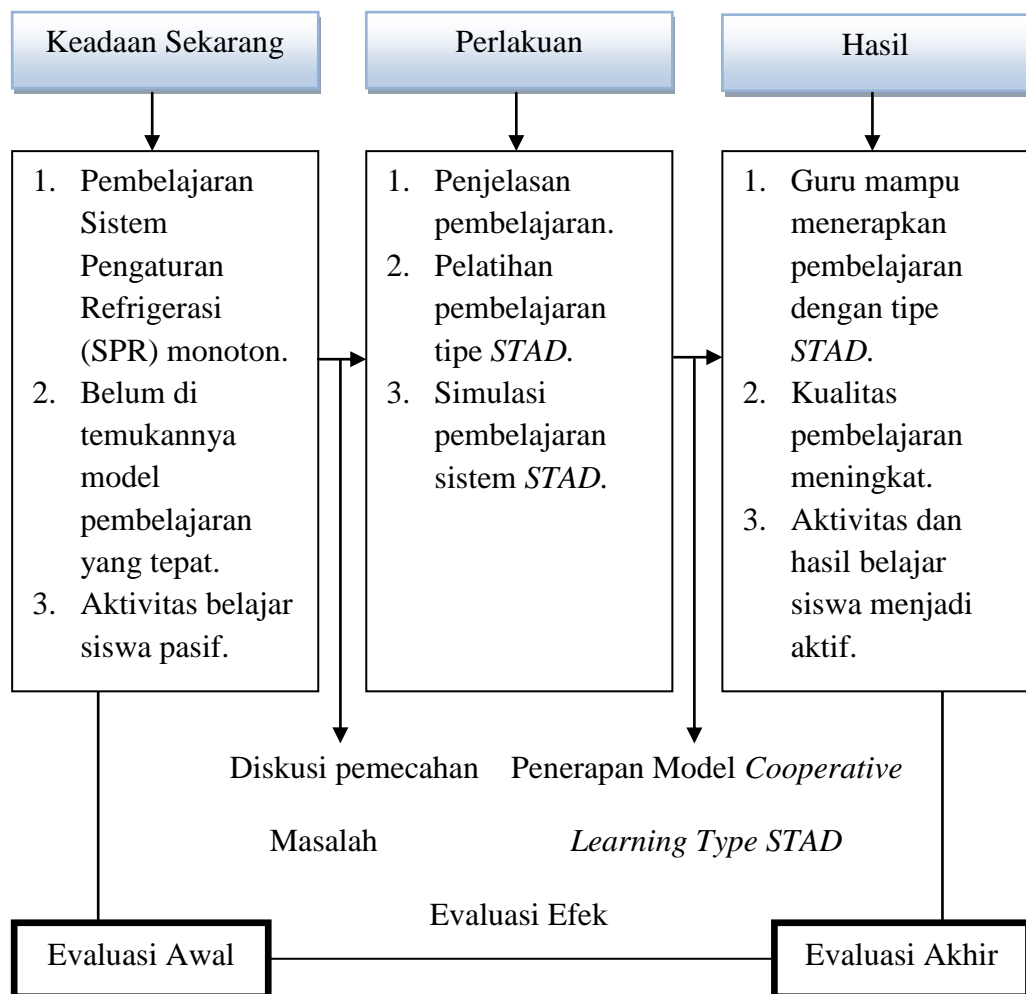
Keadaan Sekarang

Perlakuan

Hasil

1. Pembelajaran Sistem Pengaturan Refrigerasi (SPR) monoton.
2. Belum di temukannya model pembelajaran yang tepat.
3. Aktivitas belajar siswa pasif.

1. Penjelasan pembelajaran.
2. Pelatihan pembelajaran tipe *STAD.*
3. Simulasi pembelajaran sistem *STAD.*

1. Guru mampu menerapkan pembelajaran dengan tipe *STAD.*
2. Kualitas pembelajaran meningkat.
3. Aktivitas dan hasil belajar siswa menjadi aktif.

Diskusi pemecahan Masalah

Penerapan Model *Cooperative Learning Type STAD*

Evaluasi Efek

Evaluasi Awal

Evaluasi Akhir